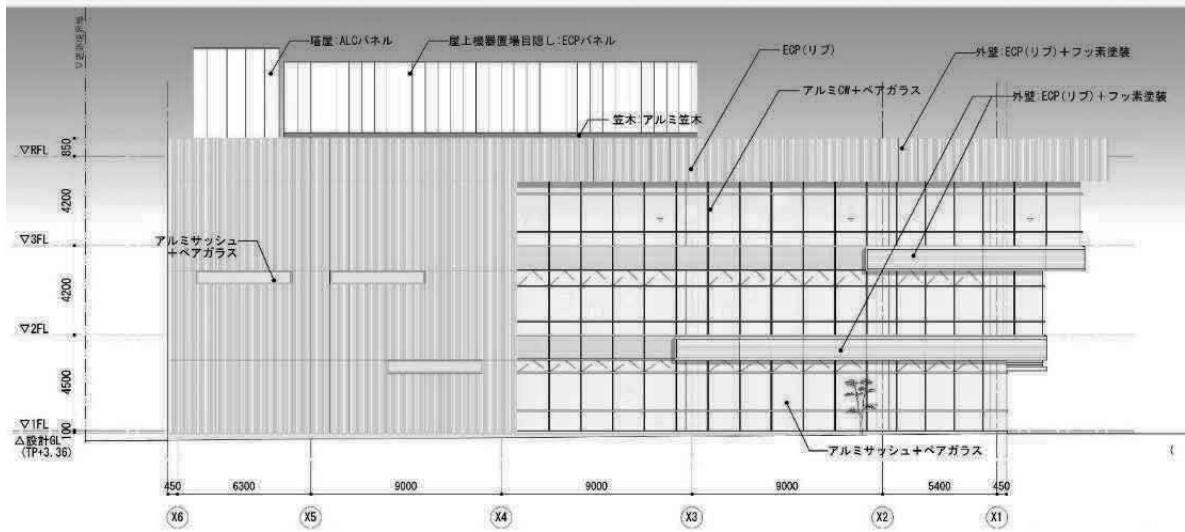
塔屋:ALCパネル
屋上機器置場目隠し:ECPパネル
ECP(リブ)
外壁:ECP(リブ)+フッ素塗装
アルミCW+ペアガラス
外壁:ECP(リブ)+フッ素塗装
笠木:アルミ笠木
▽RFL
850
4200
▽3FL
アルミサッシュ
+ペアガラス
4200
▽2FL
4500
▽1FL
100
△設計GL
(TP+3.36)
アルミサッシュ+ペアガラス
450
6300
9000
9000
9000
5400
450
X6
X5
X4
X3
X2
X1